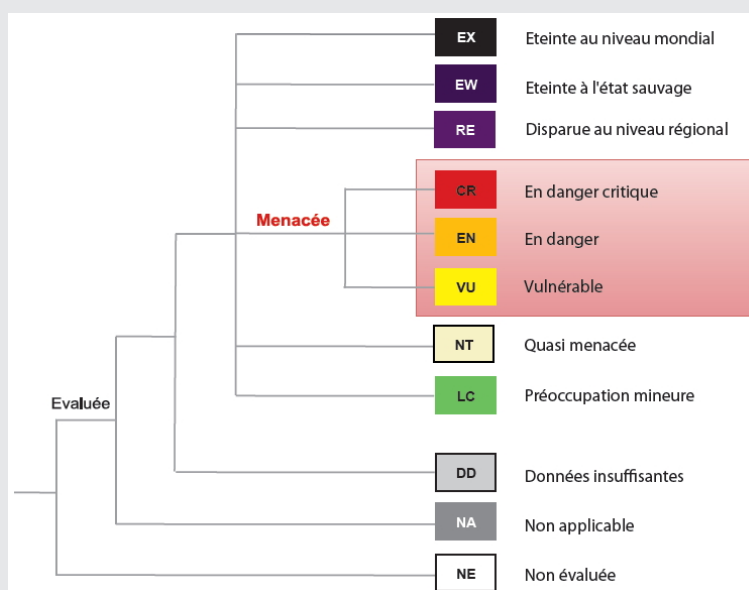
EX Eteinte au niveau mondial

EW Eteinte à l'état sauvage

RE Disparue au niveau régional

Menacée

CR En danger critique

EN En danger

VU Vulnérable

NT Quasi menacée

LC Préoccupation mineure

Evaluée

DD Données insuffisantes

NA Non applicable

NE Non évaluée